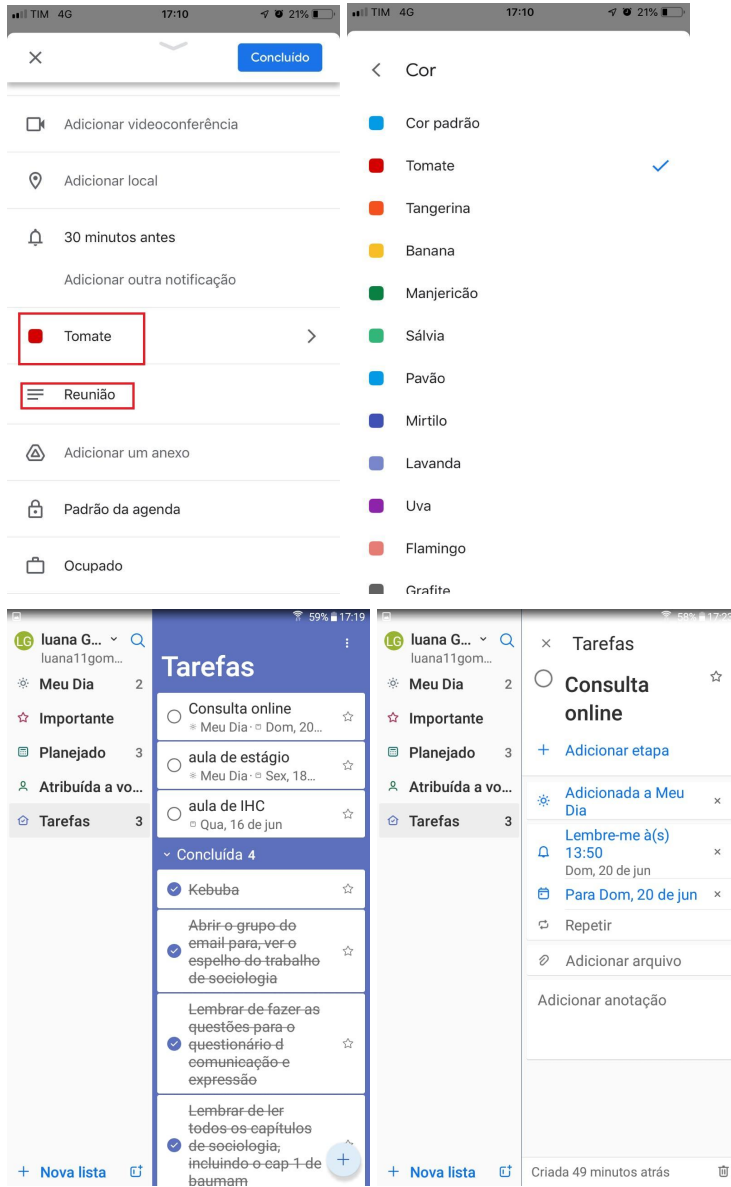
TIM 4G 17:10 21%

×

Concluído

Adicionar videoconferência

Adicionar local

30 minutos antes

Adicionar outra notificação

Tomate

Reunião

Adicionar um anexo

Padrão da agenda

Ocupado

TIM 4G 17:10 21%

Cor

Cor padrão

Tomate

Tangerina

Banana

Manjericão

Sálvia

Pavão

Mirtilo

Lavanda

Uva

Flamingo

Grafite

59% 17:19

LG luana G...
luana11gom...

Meu Dia 2

Importante

Planejado 3

Atribuída a vo...

Tarefas 3

+ Nova lista

Tarefas

Consulta online
Meu Dia · Dom, 20...

aula de estágio
Meu Dia · Sex, 18...

aula de IHC
Qua, 16 de jun

Concluída 4

Kebuba

Abrir o grupo do email para, ver o espelho do trabalho de sociologia

Lembrar de fazer as questões para o questionário d comunicação e expressão

Lembrar de ler todos os capítulos de sociologia, incluindo o cap 1 de baumam

+

58% 17:2

LG luana G...
luana11gom...

Meu Dia 2

Importante

Planejado 3

Atribuída a vo...

Tarefas 3

+ Nova lista

× Tarefas

Consulta online

+ Adicionar etapa

Adicionada a Meu Dia ×

Lembre-me à(s) 13:50
Dom, 20 de jun ×

Para Dom, 20 de jun ×

Repetir

Adicionar arquivo

Adicionar anotação

Criada 49 minutos atrás